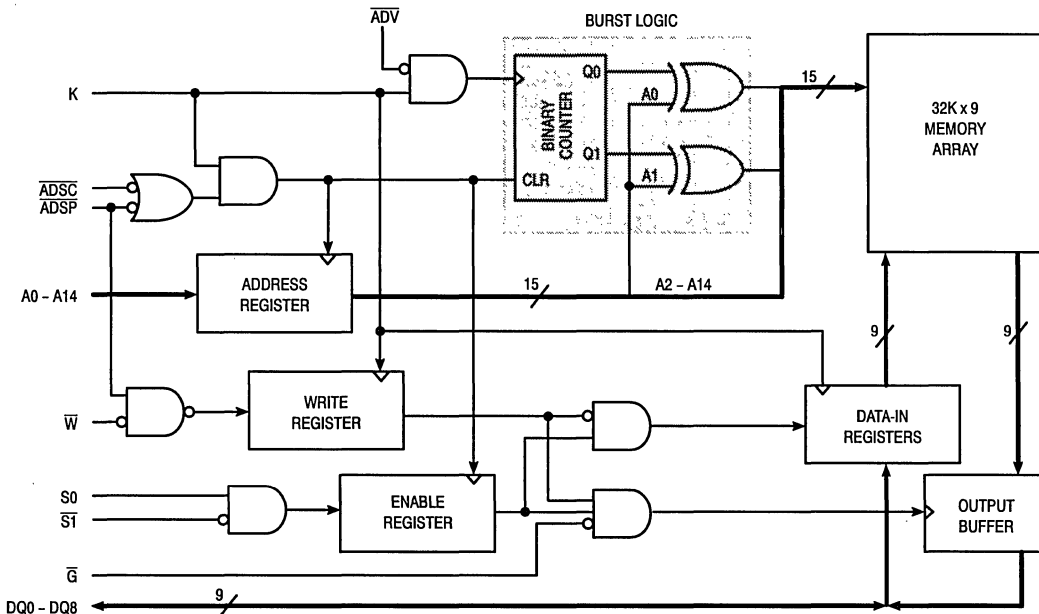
$\overline{ADV}$

BURST LOGIC

K

BINARY COUNTER

Q0

Q1

CLR

A0

A1

15

32K x 9
MEMORY
ARRAY

$\overline{ADSC}$
$\overline{ADSP}$

A0 – A14

ADDRESS
REGISTER

15

A2 – A14

9

9

$\overline{W}$

WRITE
REGISTER

DATA-IN
REGISTERS

S0
$\overline{S1}$

ENABLE
REGISTER

OUTPUT
BUFFER

$\overline{G}$

DQ0 – DQ8

9